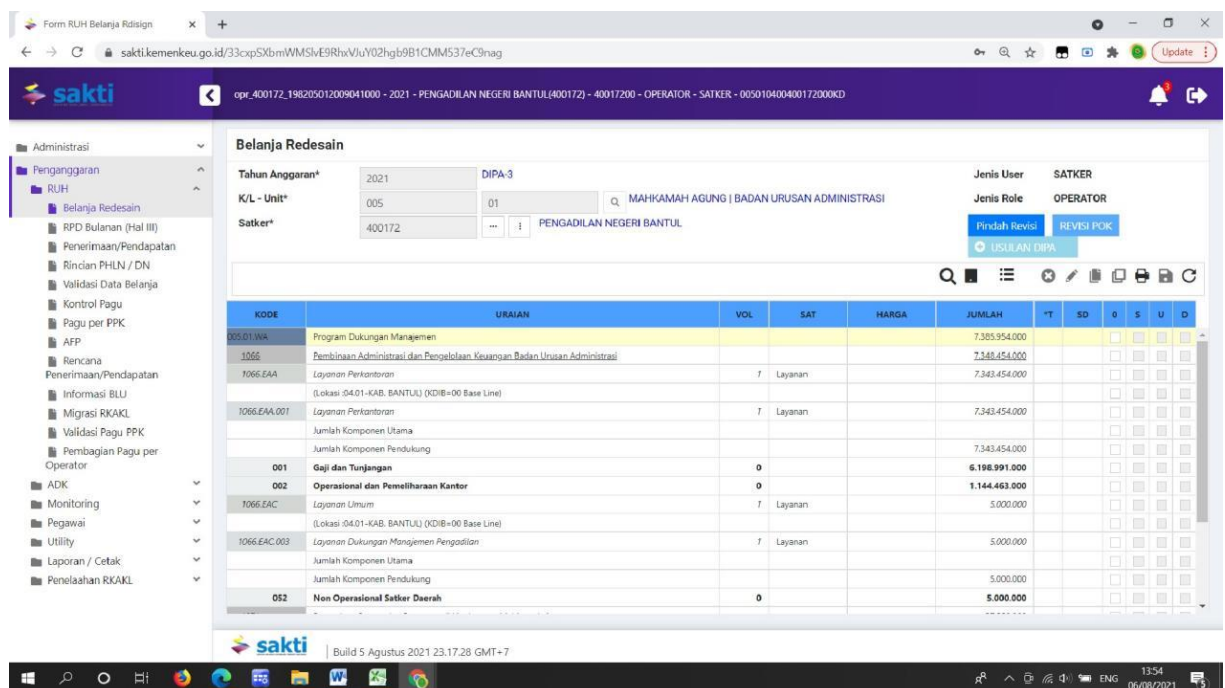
Form RUH Belanja Rdisign
sakti.kemenkeu.go.id/33cxpSXbmWMSlvE9RhxVJuY02hgb9B1CMM537eC9nag
Update

sakti
opr_400172_198205012009041000 - 2021 - PENGADILAN NEGERI BANTUL(400172) - 40017200 - OPERATOR - SATKER - 005010400400172000KD

Administrasi
Penganggaran
RUH
Belanja Redesain
RPD Bulanan (Hal III)
Penerimaan/Pendapatan
Rincian PHLN / DN
Validasi Data Belanja
Kontrol Pagu
Pagu per PPK
AFP
Rencana Penerimaan/Pendapatan
Informasi BLU
Migrasi RKAKL
Validasi Pagu PPK
Pembagian Pagu per Operator
ADK
Monitoring
Pegawai
Utility
Laporan / Cetak
Penelaahan RKAKL

Belanja Redesain

Tahun Anggaran* 2021 DIPA-3
K/L - Unit* 005 01 MAHKAMAH AGUNG | BADAN URUSAN ADMINISTRASI
Satker* 400172 PENGADILAN NEGERI BANTUL
Jenis User SATKER
Jenis Role OPERATOR
Pindah Revisi REVISI POK
USULAN DIPA

| KODE | URAIAN | VOL | SAT | HARGA | JUMLAH | *T | SD | O | S | U | D |
|---|---|---|---|---|---|---|---|---|---|---|---|
| 005.01.WA | Program Dukungan Manajemen | | | | 7.385.954.000 | | | | | | |
| 1066 | Pembinaan Administrasi dan Pengelolaan Keuangan Badan Urusan Administrasi | | | | 7.348.454.000 | | | | | | |
| 1066.EAA | Layanan Perkantoran | 1 | Layanan | | 7.343.454.000 | | | | | | |
| | (Lokasi :04.01-KAB. BANTUL) (KDIB=00 Base Line) | | | | | | | | | | |
| 1066.EAA.001 | Layanan Perkantoran | 1 | Layanan | | 7.343.454.000 | | | | | | |
| | Jumlah Komponen Utama | | | | | | | | | | |
| | Jumlah Komponen Pendukung | | | | 7.343.454.000 | | | | | | |
| 001 | Gaji dan Tunjangan | 0 | | | 6.198.991.000 | | | | | | |
| 002 | Operasional dan Pemeliharaan Kantor | 0 | | | 1.144.463.000 | | | | | | |
| 1066.EAC | Layanan Umum | 1 | Layanan | | 5.000.000 | | | | | | |
| | (Lokasi :04.01-KAB. BANTUL) (KDIB=00 Base Line) | | | | | | | | | | |
| 1066.EAC.003 | Layanan Dukungan Manajemen Pengadilan | 1 | Layanan | | 5.000.000 | | | | | | |
| | Jumlah Komponen Utama | | | | | | | | | | |
| | Jumlah Komponen Pendukung | | | | 5.000.000 | | | | | | |
| 052 | Non Operasional Satker Daerah | 0 | | | 5.000.000 | | | | | | |

sakti | Build 5 Agustus 2021 23.17.28 GMT+7

ENG 13:54 06/08/2021